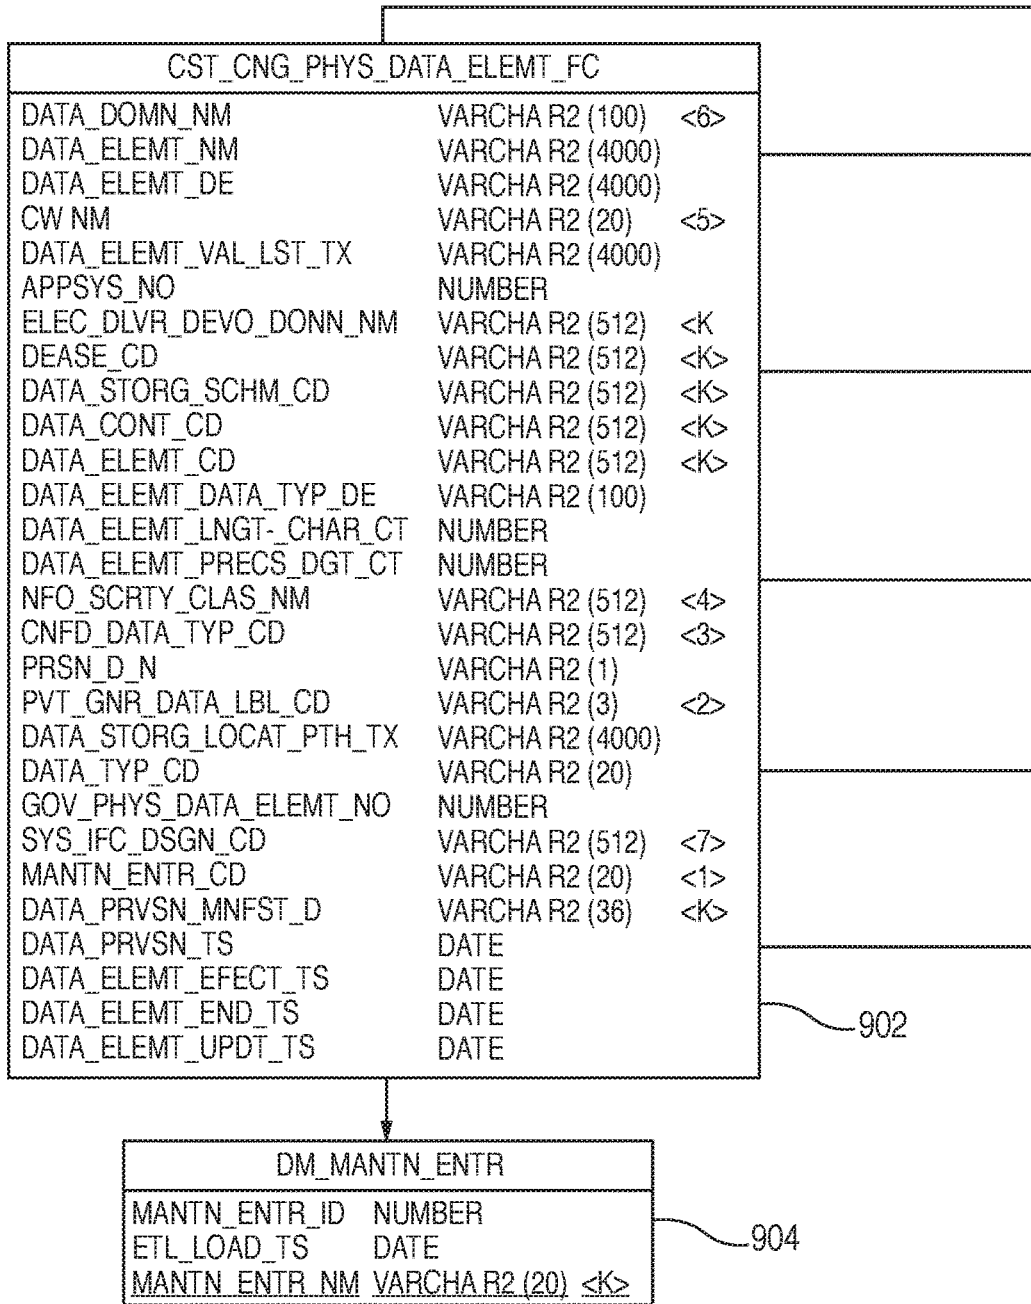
CST_CNG_PHYS_DATA_ELEMT_FC

| | | |
|---|---|---|
| DATA_DOMN_NM | VARCHA R2 (100) | <6> |
| DATA_ELEMT_NM | VARCHA R2 (4000) | |
| DATA_ELEMT_DE | VARCHA R2 (4000) | |
| CW NM | VARCHA R2 (20) | <5> |
| DATA_ELEMT_VAL_LST_TX | VARCHA R2 (4000) | |
| APPSYS_NO | NUMBER | |
| ELEC_DLVR_DEVO_DONN_NM | VARCHA R2 (512) | <K |
| DEASE_CD | VARCHA R2 (512) | <K> |
| DATA_STORG_SCHM_CD | VARCHA R2 (512) | <K> |
| DATA_CONT_CD | VARCHA R2 (512) | <K> |
| DATA_ELEMT_CD | VARCHA R2 (512) | <K> |
| DATA_ELEMT_DATA_TYP_DE | VARCHA R2 (100) | |
| DATA_ELEMT_LNGT-_CHAR_CT | NUMBER | |
| DATA_ELEMT_PRECS_DGT_CT | NUMBER | |
| NFO_SCRTY_CLAS_NM | VARCHA R2 (512) | <4> |
| CNFD_DATA_TYP_CD | VARCHA R2 (512) | <3> |
| PRSN_D_N | VARCHA R2 (1) | |
| PVT_GNR_DATA_LBL_CD | VARCHA R2 (3) | <2> |
| DATA_STORG_LOCAT_PTH_TX | VARCHA R2 (4000) | |
| DATA_TYP_CD | VARCHA R2 (20) | |
| GOV_PHYS_DATA_ELEMT_NO | NUMBER | |
| SYS_IFC_DSGN_CD | VARCHA R2 (512) | <7> |
| MANTN_ENTR_CD | VARCHA R2 (20) | <1> |
| DATA_PRVSN_MNFST_D | VARCHA R2 (36) | <K> |
| DATA_PRVSN_TS | DATE | |
| DATA_ELEMT_EFECT_TS | DATE | |
| DATA_ELEMT_END_TS | DATE | |
| DATA_ELEMT_UPDT_TS | DATE | |

902

DM_MANTN_ENTR

| | | |
|---|---|---|
| MANTN_ENTR_ID | NUMBER | |
| ETL_LOAD_TS | DATE | |
| MANTN_ENTR_NM | VARCHA R2 (20) | <K> |

904